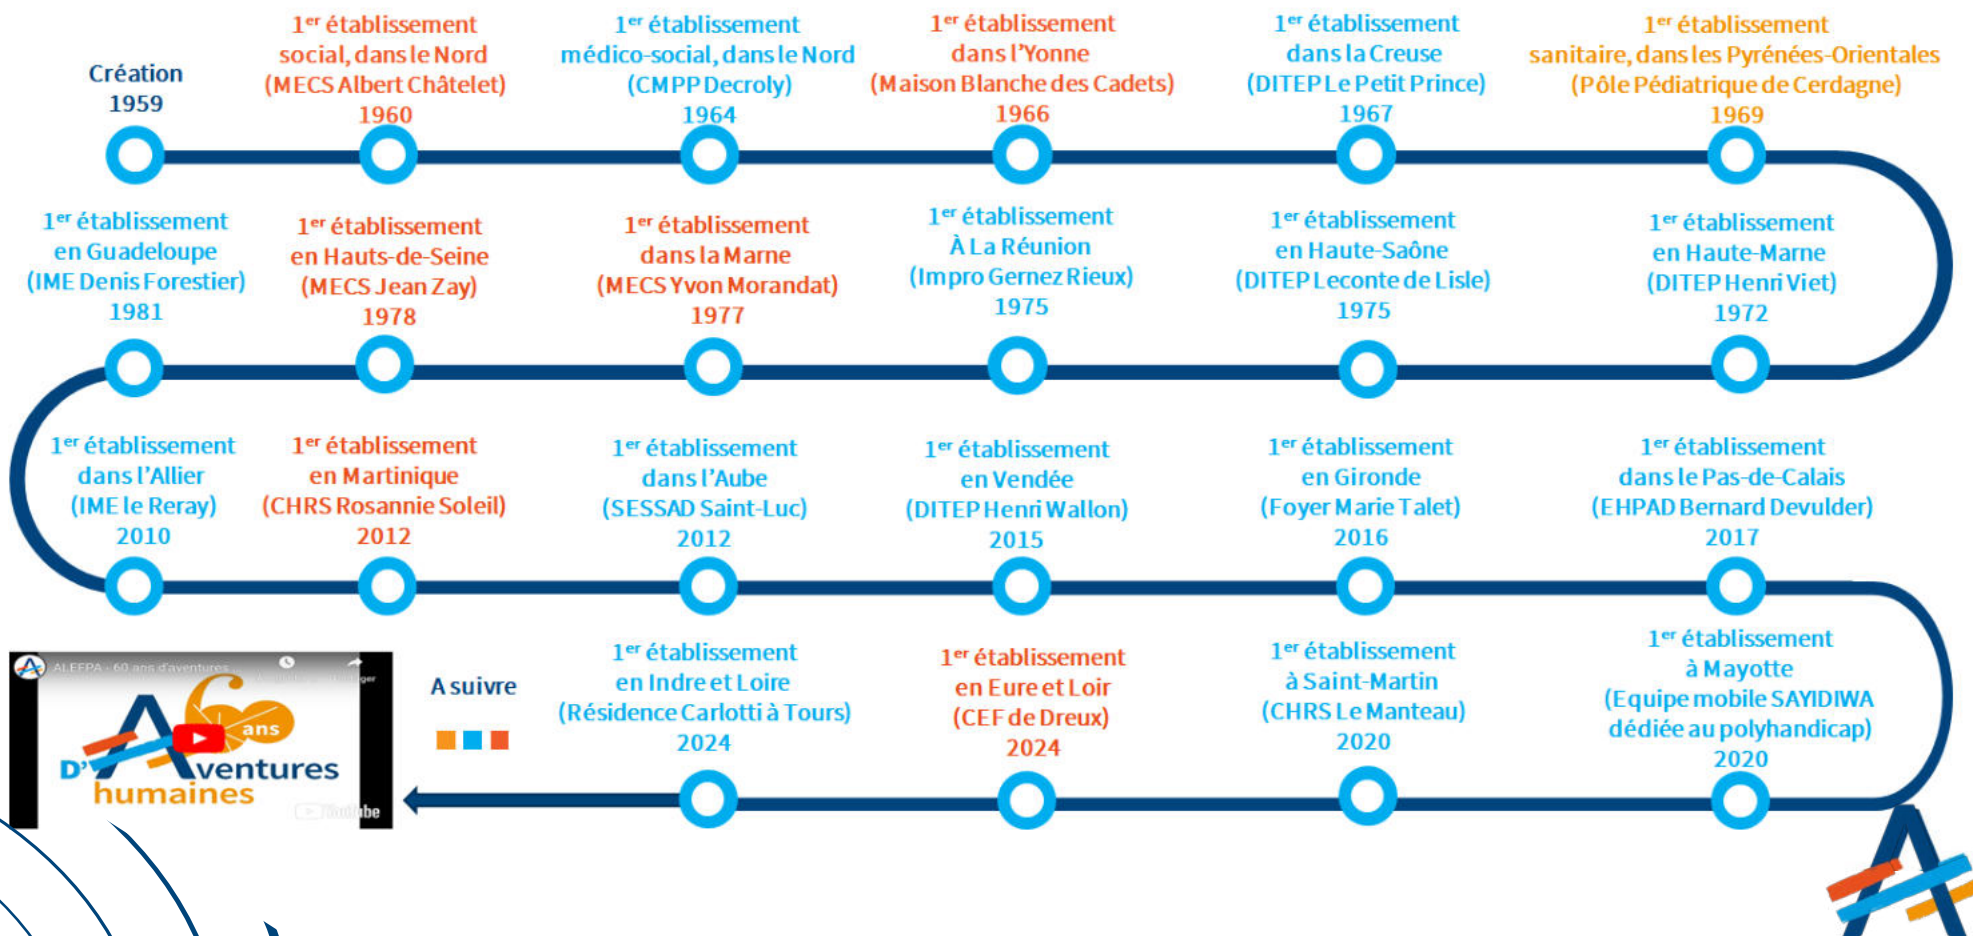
Création
1959

1$^{er}$ établissement social, dans le Nord (MECS Albert Châtelet)
1960

1$^{er}$ établissement médico-social, dans le Nord (CMPP Decroly)
1964

1$^{er}$ établissement dans l'Yonne (Maison Blanche des Cadets)
1966

1$^{er}$ établissement dans la Creuse (DITEP Le Petit Prince)
1967

1$^{er}$ établissement sanitaire, dans les Pyrénées-Orientales (Pôle Pédiatrique de Cerdagne)
1969

1$^{er}$ établissement en Guadeloupe (IME Denis Forestier)
1981

1$^{er}$ établissement en Hauts-de-Seine (MECS Jean Zay)
1978

1$^{er}$ établissement dans la Marne (MECS Yvon Morandat)
1977

1$^{er}$ établissement À La Réunion (Impro Gernez Rieux)
1975

1$^{er}$ établissement en Haute-Saône (DITEP Leconte de Lisle)
1975

1$^{er}$ établissement en Haute-Marne (DITEP Henri Viet)
1972

1$^{er}$ établissement dans l'Allier (IME le Reray)
2010

1$^{er}$ établissement en Martinique (CHRS Rosannie Soleil)
2012

1$^{er}$ établissement dans l'Aube (SESSAD Saint-Luc)
2012

1$^{er}$ établissement en Vendée (DITEP Henri Wallon)
2015

1$^{er}$ établissement en Gironde (Foyer Marie Talet)
2016

1$^{er}$ établissement dans le Pas-de-Calais (EHPAD Bernard Devulder)
2017

ALEFPA - 60 ans d'aventures ...
60 ans
D'Aventures humaines
YouTube

A suivre

1$^{er}$ établissement en Indre et Loire (Résidence Carlotti à Tours)
2024

1$^{er}$ établissement en Eure et Loir (CEF de Dreux)
2024

1$^{er}$ établissement à Saint-Martin (CHRS Le Manteau)
2020

1$^{er}$ établissement à Mayotte (Equipe mobile SAYIDIWA dédiée au polyhandicap)
2020